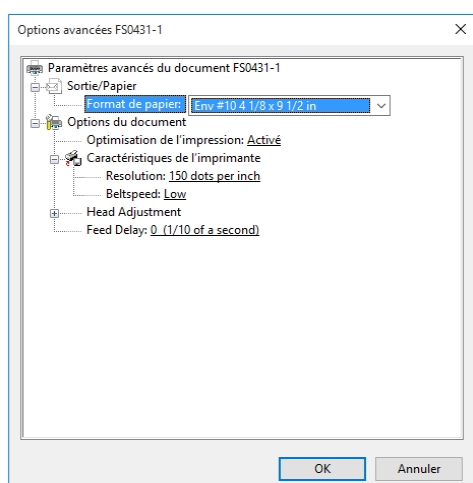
Options avancées FS0431-1

Paramètres avancés du document FS0431-1
Sortie/Papier
Format de papier: Env #10 4 1/8 x 9 1/2 in
Options du document
Optimisation de l'impression: Activé
Caractéristiques de l'imprimante
Resolution: 150 dots per inch
Beltspeed: Low
Head Adjustment
Feed Delay: 0 (1/10 of a second)

OK Annuler